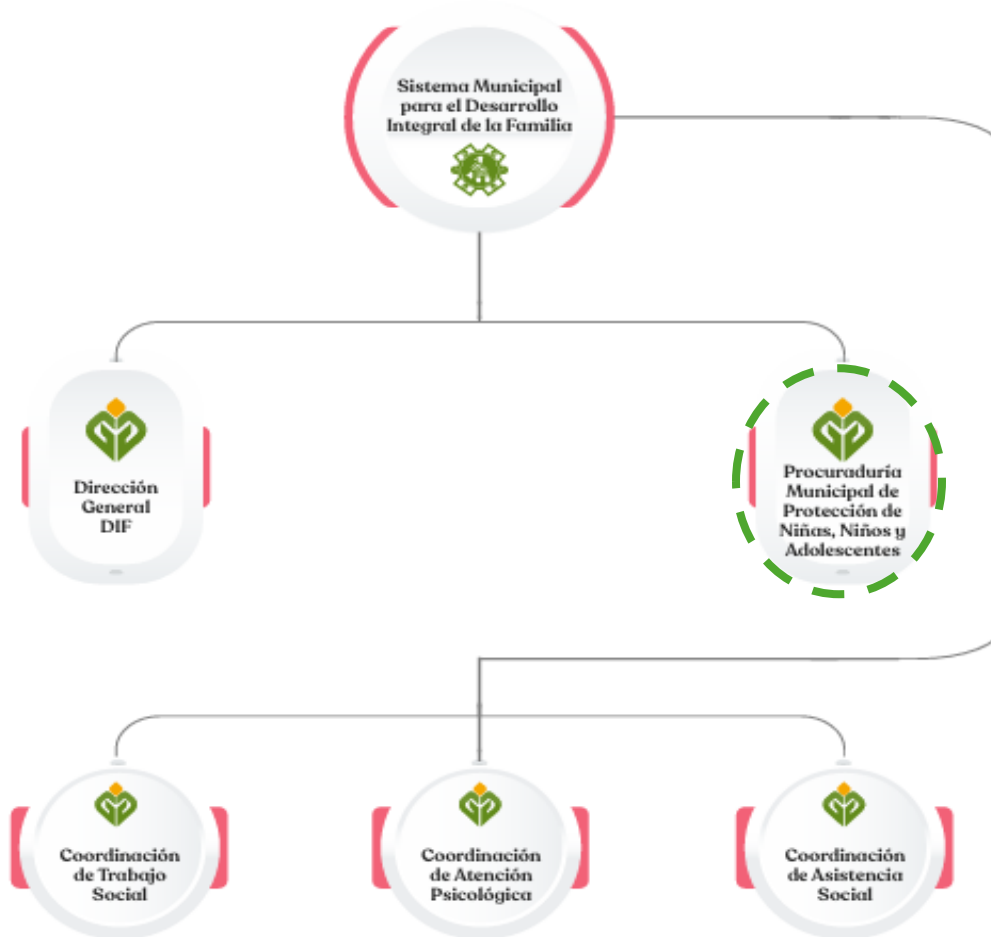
Sistema Municipal para el Desarrollo Integral de la Familia

Dirección General DIF

Procuraduría Municipal de Protección de Niñas, Niños y Adolescentes

Coordinación de Trabajo Social

Coordinación de Atención Psicológica

Coordinación de Asistencia Social